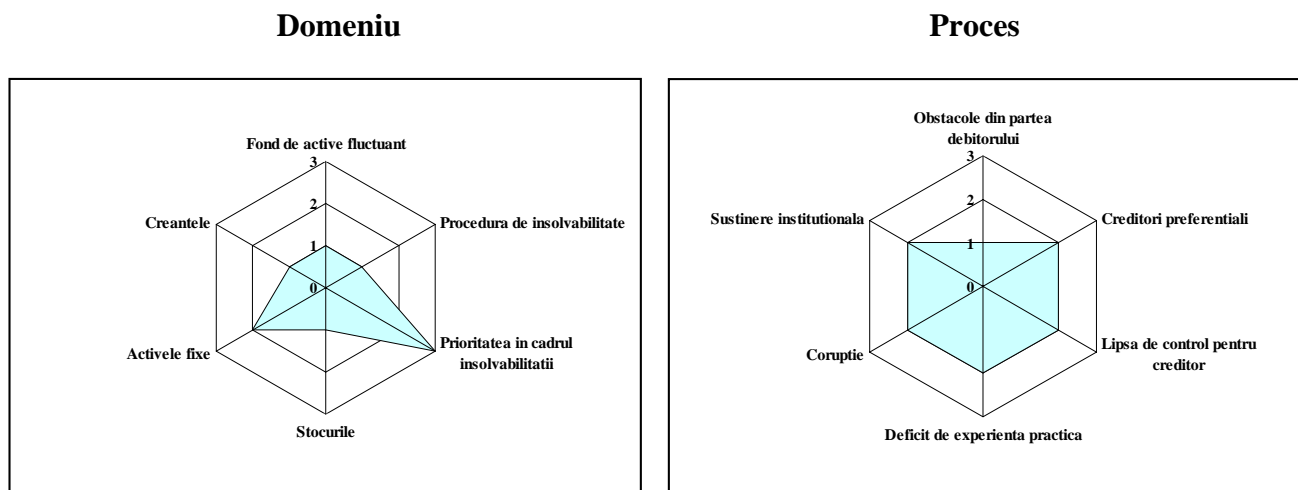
Domeniu

Proces

Fond de active fluctuant
3
2
1
0
Procedura de insolvabilitate
Prioritatea in cadrul insolvabilitatii
Stocurile
Activele fixe
Creantele

Obstacole din partea debitorului
3
2
1
0
Creditori preferentiali
Lipsa de control pentru creditor
Deficit de experienta practica
Coruptie
Sustinere institutionala